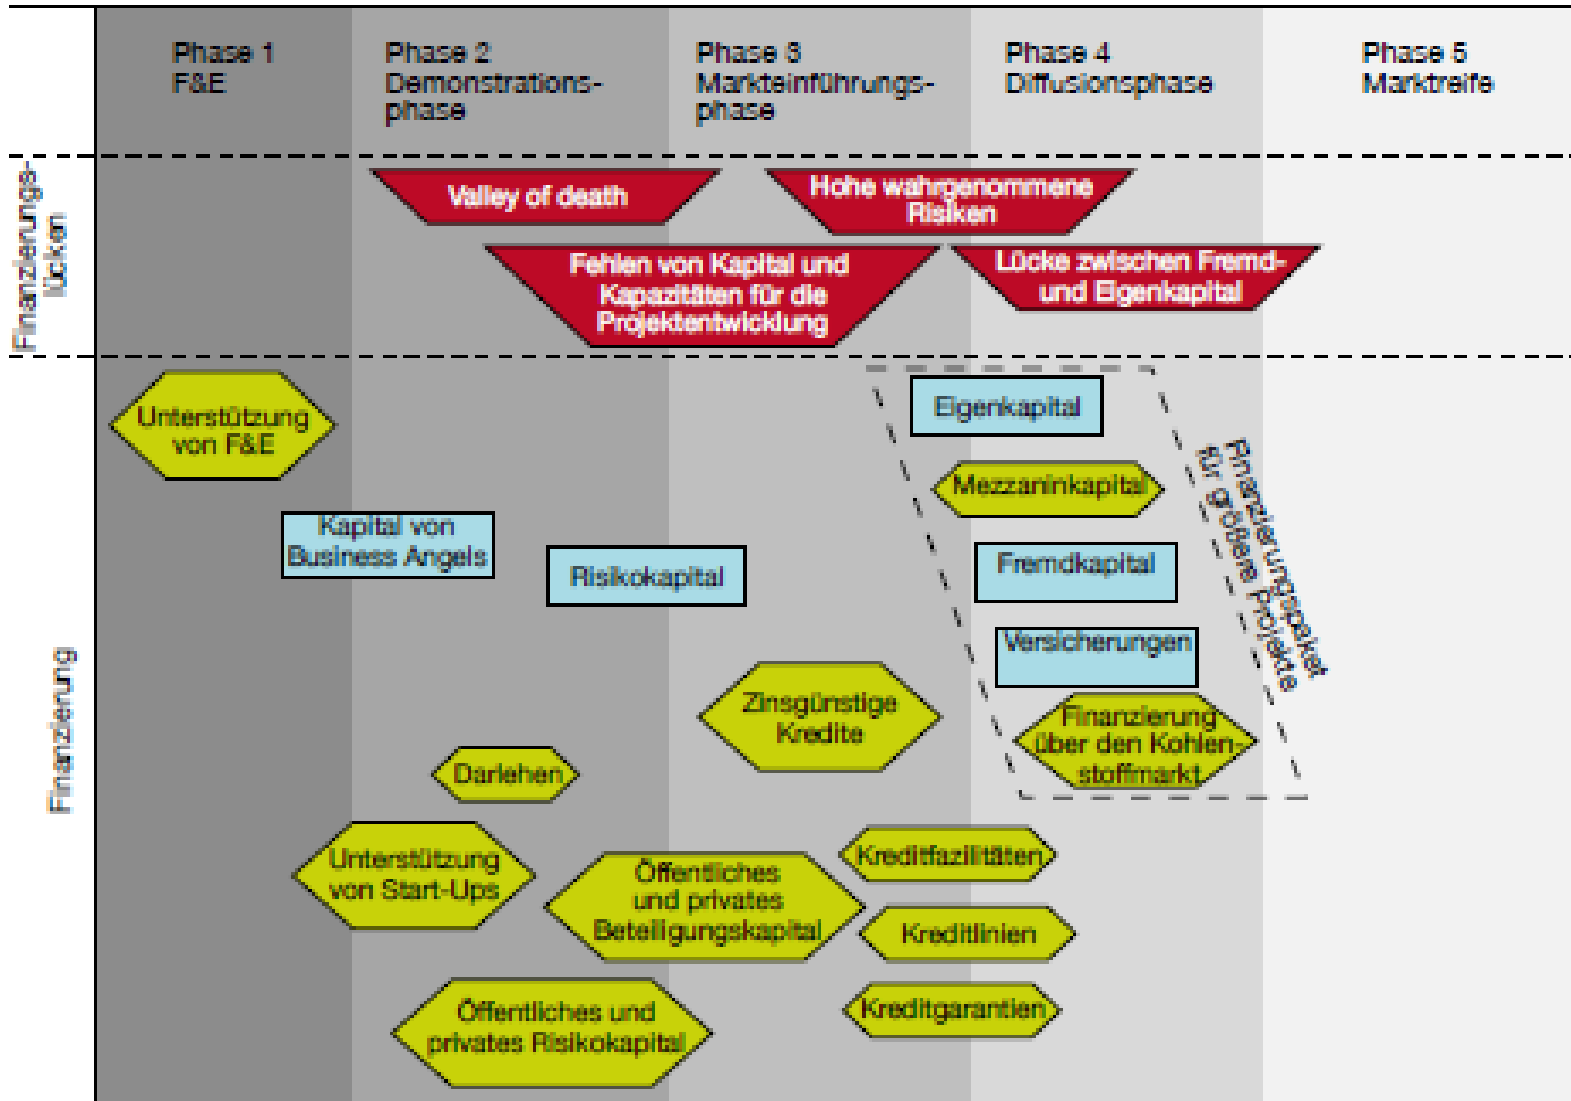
Phase 1
F&E

Phase 2
Demonstrationsphase

Phase 3
Markteinführungsphase

Phase 4
Diffusionsphase

Phase 5
Marktreife

Finanzierungslücken

Valley of death

Hohe wahrgenommene Risiken

Fehlen von Kapital und Kapazitäten für die Projektentwicklung

Lücke zwischen Fremd- und Eigenkapital

Finanzierung

Unterstützung von F&E

Kapital von Business Angels

Risikokapital

Eigenkapital

Mezzaninkapital

Fremdkapital

Versicherungen

Finanzierung über den Kohlenstoffmarkt

Finanzierungspaket für größere Projekte

Zinsgünstige Kredite

Darlehen

Unterstützung von Start-Ups

Öffentliches und privates Beteiligungskapital

Kreditfazilitäten

Kreditlinien

Öffentliches und privates Risikokapital

Kreditgarantien